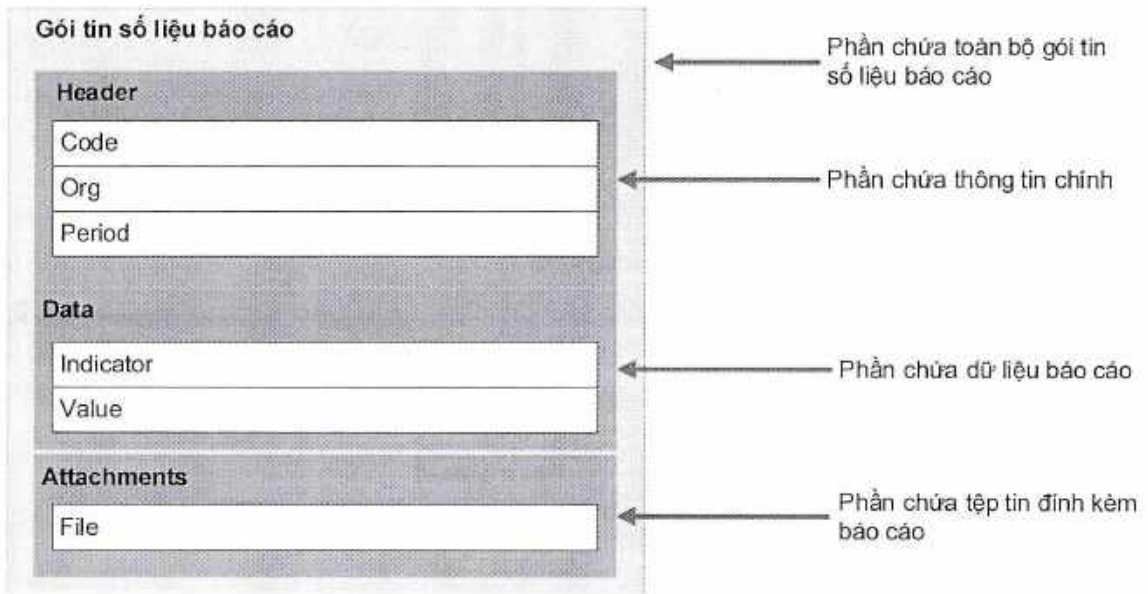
Gói tin số liệu báo cáo

Header

Code

Org

Period

Data

Indicator

Value

Attachments

File

Phần chứa toàn bộ gói tin số liệu báo cáo

Phần chứa thông tin chính

Phần chứa dữ liệu báo cáo

Phần chứa tệp tin đính kèm báo cáo